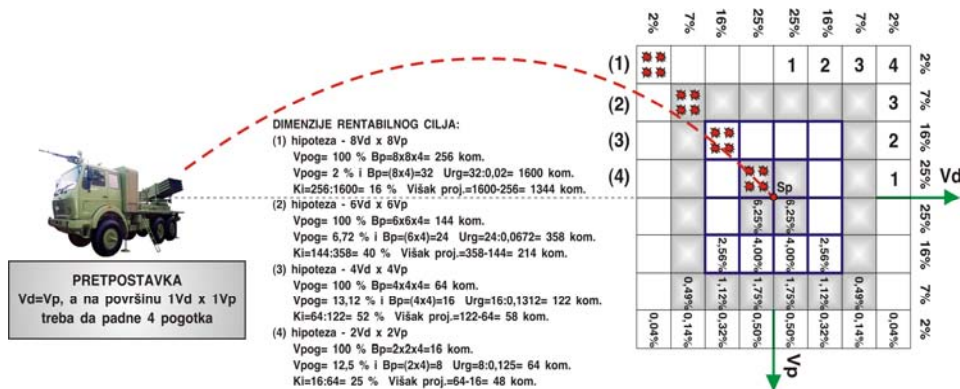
2%
7%
16%
25%
25%
16%
7%
2%

(1)
1
2
3
4
2%

(2)
3
7%

(3)
2
16%

(4)
1
25%
Sp
Vd

25%
16%
7%
2%

6,25%
6,25%
2,56%
4,00%
4,00%
2,56%
0,49%
1,12%
1,75%
1,75%
1,12%
0,49%
0,04%
0,14%
0,32%
0,50%
0,50%
0,32%
0,14%
0,04%

Vp

DIMENZIJE RENTABILNOG CILJA:
(1) hipoteza - 8Vd x 8Vp
Vpog= 100 % Bp=8x8x4= 256 kom.
Vpog= 2 % i Bp=(8x4)=32 Urg=32:0,02= 1600 kom.
Ki=256:1600= 16 % Višak proj.=1600-256= 1344 kom.
(2) hipoteza - 6Vd x 6Vp
Vpog= 100 % Bp=6x6x4= 144 kom.
Vpog= 6,72 % i Bp=(6x4)=24 Urg=24:0,0672= 358 kom.
Ki=144:358= 40 % Višak proj.=358-144= 214 kom.
(3) hipoteza - 4Vd x 4Vp
Vpog= 100 % Bp=4x4x4= 64 kom.
Vpog= 13,12 % i Bp=(4x4)=16 Urg=16:0,1312= 122 kom.
Ki=64:122= 52 % Višak proj.=122-64= 58 kom.
(4) hipoteza - 2Vd x 2Vp
Vpog= 100 % Bp=2x2x4=16 kom.
Vpog= 12,5 % i Bp=(2x4)=8 Urg=8:0,125= 64 kom.
Ki=16:64= 25 % Višak proj.=64-16= 48 kom.

PRETPOSTAVKA
Vd=Vp, a na površinu 1Vd x 1Vp treba da padne 4 pogotka